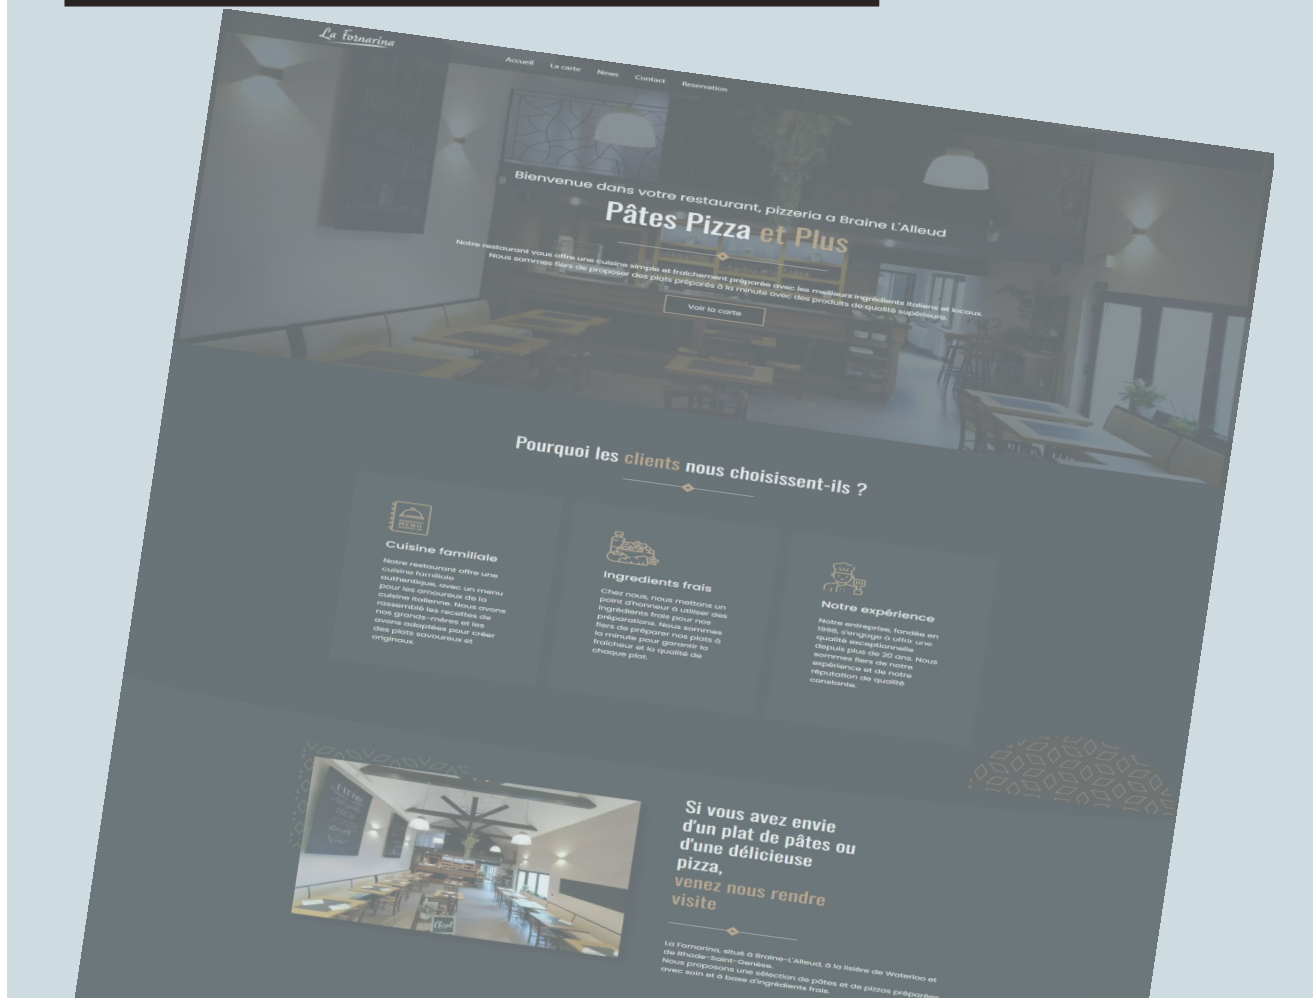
La Fornarina

Accueil La carte News Contact Reservation

Bienvenue dans votre restaurant, pizzeria a Braine L'Alleud

Pâtes Pizza et Plus

Notre restaurant vous offre une cuisine simple et fraîchement préparée avec les meilleurs ingrédients italiens et locaux. Nous sommes fiers de proposer des plats préparés à la minute avec des produits de qualité supérieure.

Voir la carte

Pourquoi les clients nous choisissent-ils ?

MENU

Cuisine familiale

Notre restaurant offre une cuisine familiale authentique, avec un menu pour les amoureux de la cuisine italienne. Nous avons rassemblé les recettes de nos grands-mères et les avons adaptées pour créer des plats savoureux et originaux.

Ingredients frais

Chez nous, nous mettons un point d'honneur à utiliser des ingrédients frais pour nos préparations. Nous sommes fiers de préparer nos plats à la minute pour garantir la fraîcheur et la qualité de chaque plat.

Notre expérience

Notre entreprise, fondée en 1986, s'engage à offrir une qualité exceptionnelle depuis plus de 20 ans. Nous sommes fiers de notre expérience et de notre réputation de qualité constante.

Si vous avez envie d'un plat de pâtes ou d'une délicieuse pizza, venez nous rendre visite

La Fornarina, situé à Braine-L'Alleud, à la lisière de Waterloo et de Rhode-Saint-Genèse. Nous proposons une sélection de pâtes et de pizzas préparées avec soin et à base d'ingrédients frais.